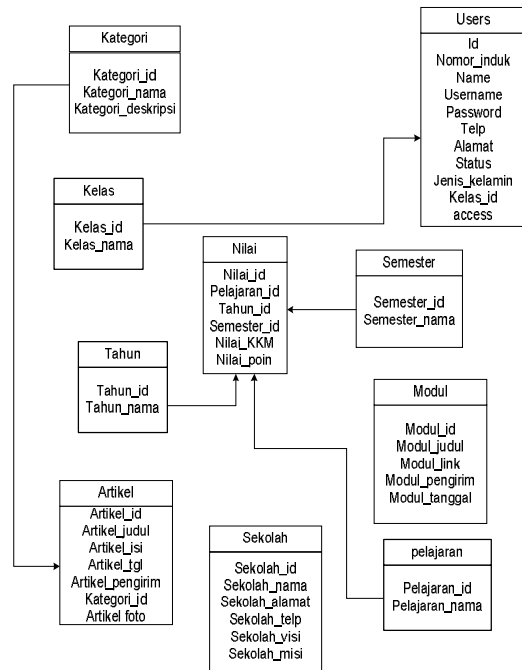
Kategori

Kategori_id
Kategori_nama
Kategori_deskripsi

Users

Id
Nomor_induk
Name
Username
Password
Telp
Alamat
Status
Jenis_kelamin
Kelas_id
access

Kelas

Kelas_id
Kelas_nama

Nilai

Nilai_id
Pelajaran_id
Tahun_id
Semester_id
Nilai_KKM
Nilai_poin

Semester

Semester_id
Semester_nama

Tahun

Tahun_id
Tahun_nama

Modul

Modul_id
Modul_judul
Modul_link
Modul_pengirim
Modul_tanggal

Artikel

Artikel_id
Artikel_judul
Artikel_isi
Artikel_tgl
Artikel_pengirim
Kategori_id
Artikel foto

Sekolah

Sekolah_id
Sekolah_nama
Sekolah_alamat
Sekolah_telp
Sekolah_visi
Sekolah_misi

pelajaran

Pelajaran_id
Pelajaran_nama